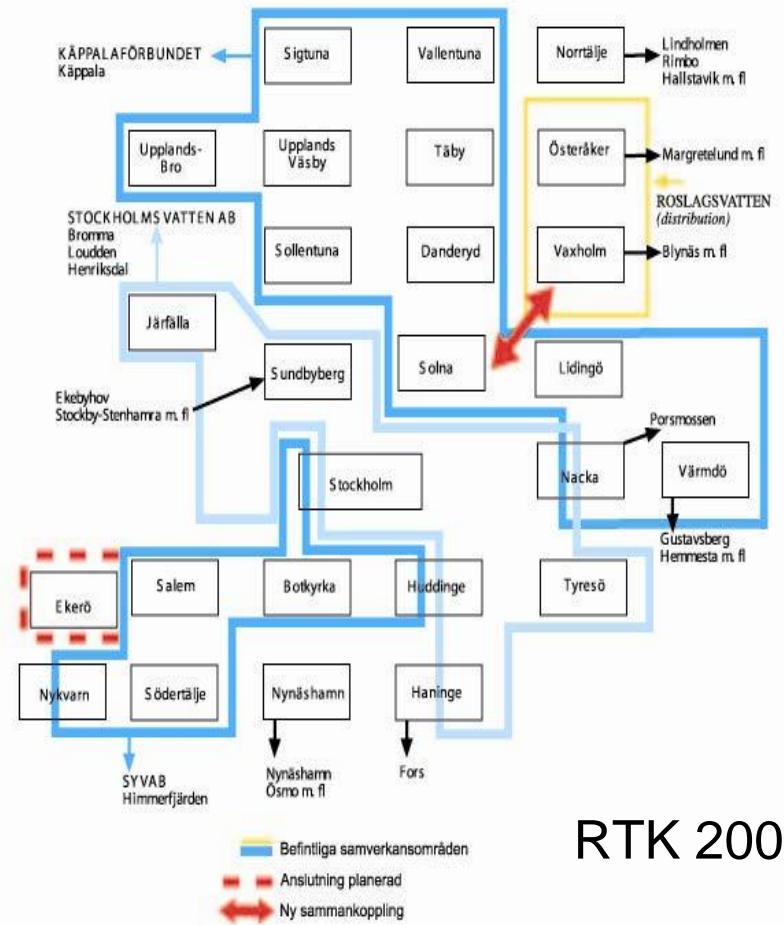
KÄPPALAFÖRBUNDET
Käppala

Sigtuna

Vallentuna

Norrtälje

Lindholmen
Rimbo
Hallstavik m. fl

Upplands-Bro

Upplands Väsby

Täby

Österåker

Margretelund m. fl

ROSLAGSVATTEN
(distribution)

STOCKHOLMS VATTEN AB
Bromma
Loudden
Henriksdal

Sollentuna

Danderyd

Vaxholm

Blynäs m. fl

Järfälla

Sundbyberg

Solna

Lidingö

Ekebyhov
Stockby-Stenhamra m. fl

Porsmossen

Nacka

Värmdö

Stockholm

Gustavsberg
Hemmesta m. fl

Ekerö

Salem

Botkyrka

Huddinge

Tyresö

Nykvarn

Södertälje

Nynäshamn

Haninge

SYVAB
Himmerfjärden

Nynäshamn
Ösmo m. fl

Fors

Befintliga samverkansområden

Anslutning planerad

Ny sammankoppling

RTK 200